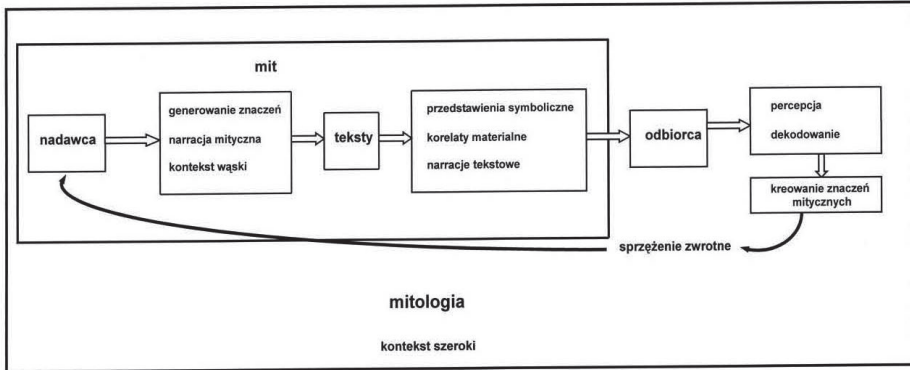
mit

nadawca

generowanie znaczeń

narracja mityczna

kontekst wąski

teksty

przedstawienia symboliczne

korelaty materialne

narracje tekstowe

odbiorca

percepcja

dekodowanie

kreowanie znaczeń mitycznych

sprzężenie zwrotne

mitologia

kontekst szeroki